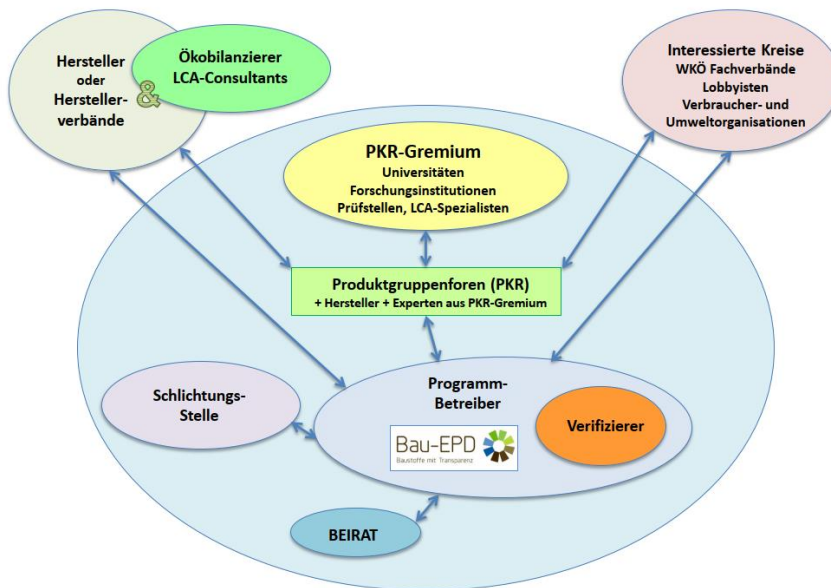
Hersteller oder Hersteller-verbände

&

Ökobilanzierer LCA-Consultants

Interessierte Kreise
WKÖ Fachverbände
Lobbyisten
Verbraucher- und Umweltorganisationen

PKR-Gremium
Universitäten
Forschungsinstitutionen
Prüfstellen, LCA-Spezialisten

Produktgruppenforen (PKR)
+ Hersteller + Experten aus PKR-Gremium

Schlichtungs-Stelle

Programm-Betreiber

Bau-EPD
Baustoffe mit Transparenz

Verifizierer

BEIRAT